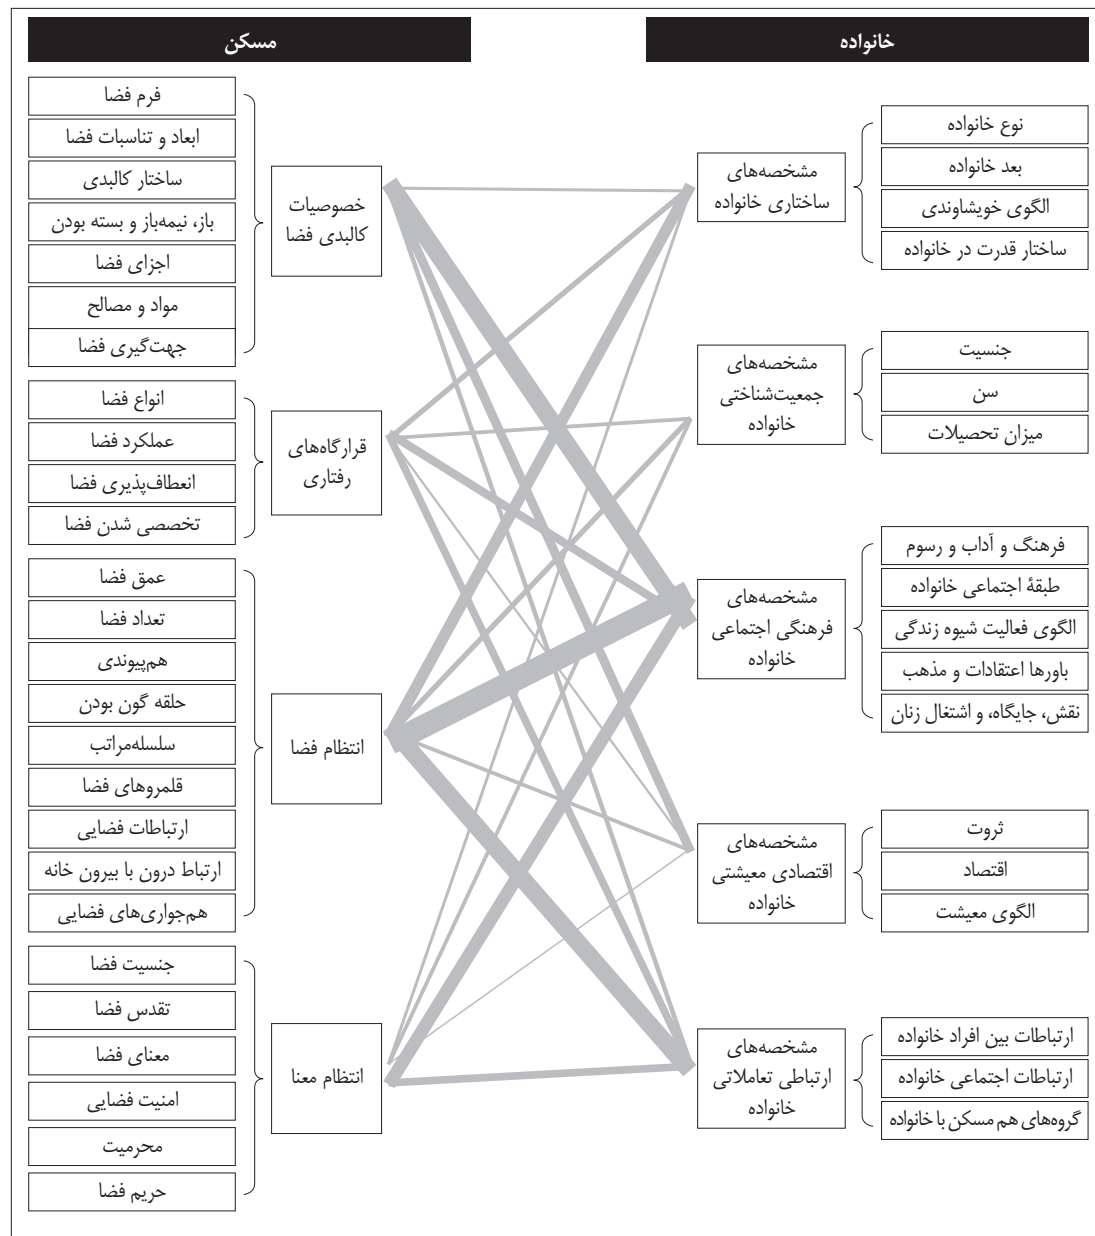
خانواده

مشخصه‌های ساختاری خانواده

نوع خانواده
بعد خانواده
الگوی خویشاوندی
ساختار قدرت در خانواده

مشخصه‌های جمعیت‌شناختی خانواده

جنسیت
سن
میزان تحصیلات

مشخصه‌های فرهنگی اجتماعی خانواده

فرهنگ و آداب و رسوم
طبقهٔ اجتماعی خانواده
الگوی فعالیت شیوه زندگی
باورها اعتقادات و مذهب
نقش، جایگاه، و اشتغال زنان

مشخصه‌های اقتصادی معیشتی خانواده

ثروت
اقتصاد
الگوی معیشت

مشخصه‌های ارتباطی تعاملاتی خانواده

ارتباطات بین افراد خانواده
ارتباطات اجتماعی خانواده
گروه‌های هم مسکن با خانواده

مسکن

خصوصیات کالبدی فضا

فرم فضا
ابعاد و تناسبات فضا
ساختار کالبدی
باز، نیمه‌باز و بسته بودن
اجزای فضا
مواد و مصالح
جهت‌گیری فضا

قرارگاه‌های رفتاری

انواع فضا
عملکرد فضا
انعطاف‌پذیری فضا
تخصصی شدن فضا

انتظام فضا

عمق فضا
تعداد فضا
هم‌پیوندی
حلقه گون بودن
سلسله‌مراتب
قلمروهای فضا
ارتباطات فضایی
ارتباط درون با بیرون خانه
هم‌جواری‌های فضایی

انتظام معنا

جنسیت فضا
تقدس فضا
معنای فضا
امنیت فضایی
محرمیت
حریم فضا